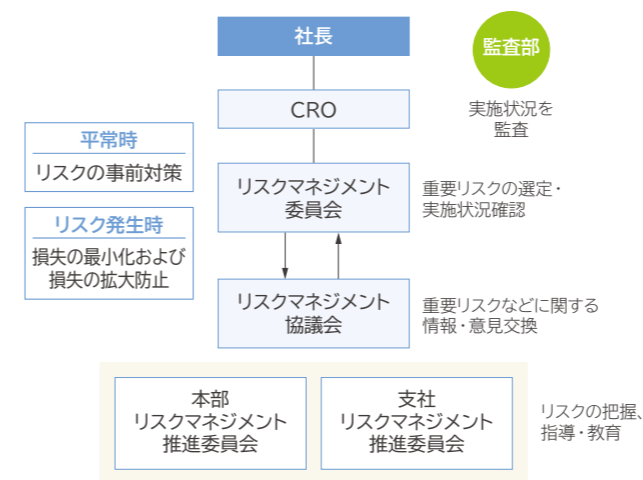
社長

監査部

CRO

実施状況を監査

平常時
リスクの事前対策

リスク発生時
損失の最小化および損失の拡大防止

リスクマネジメント委員会

重要リスクの選定・実施状況確認

リスクマネジメント協議会

重要リスクなどに関する情報・意見交換

本部
リスクマネジメント推進委員会

支社
リスクマネジメント推進委員会

リスクの把握、指導・教育